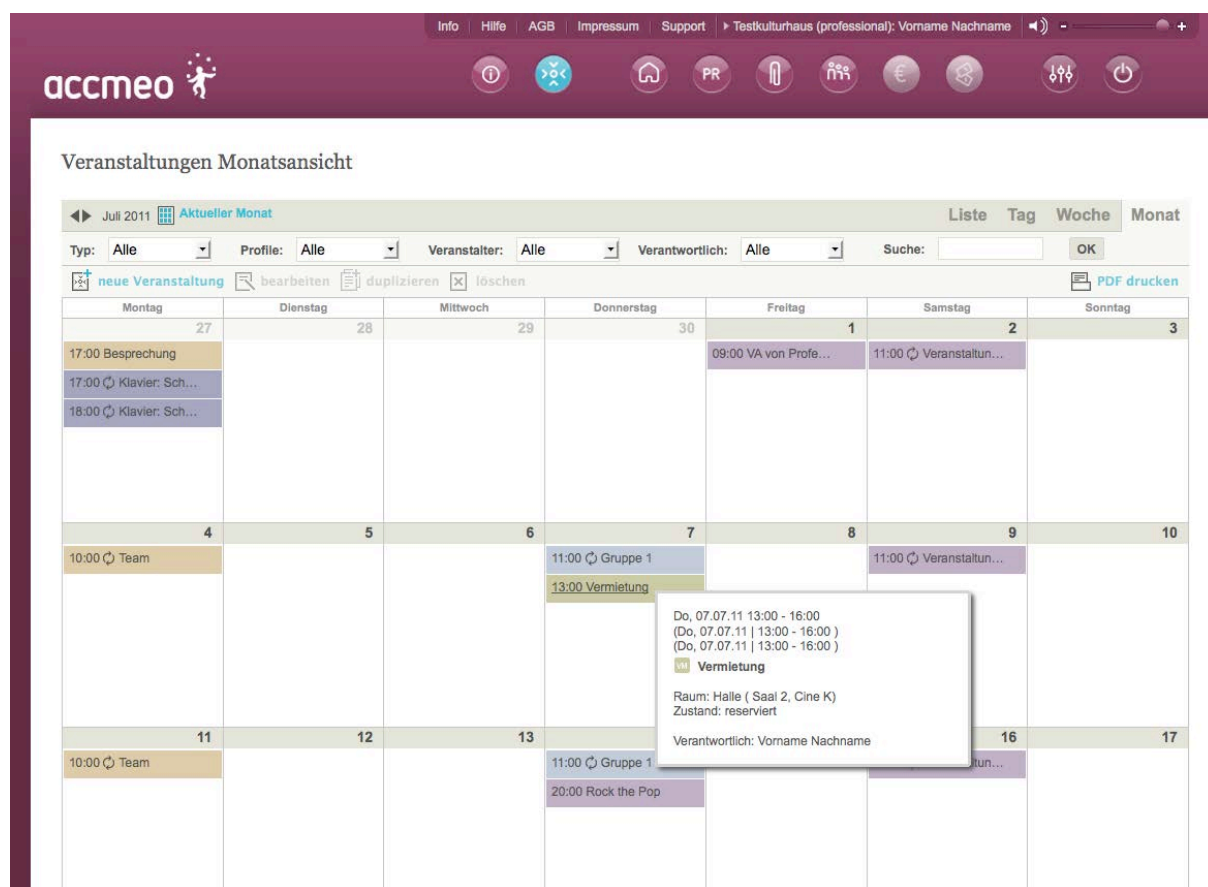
Info | Hilfe | AGB | Impressum | Support | ▸ Testkulturhaus (professional): Vorname Nachname

accmeo

PR

Veranstaltungen Monatsansicht

Juli 2011 Aktueller Monat

Liste Tag Woche Monat

Typ: Alle Profile: Alle Veranstalter: Alle Verantwortlich: Alle Suche: OK

neue Veranstaltung bearbeiten duplizieren löschen PDF drucken

| Montag | Dienstag | Mittwoch | Donnerstag | Freitag | Samstag | Sonntag |
|---|---|---|---|---|---|---|
| 27 | 28 | 29 | 30 | 1 | 2 | 3 |
| 17:00 Besprechung<br>17:00 Klavier: Sch…<br>18:00 Klavier: Sch… | | | | 09:00 VA von Profe… | 11:00 Veranstaltun… | |
| 4 | 5 | 6 | 7 | 8 | 9 | 10 |
| 10:00 Team | | | 11:00 Gruppe 1<br>13:00 Vermietung | | 11:00 Veranstaltun… | |
| 11 | 12 | 13 | | | 16 | 17 |
| 10:00 Team | | | 11:00 Gruppe 1<br>20:00 Rock the Pop | | tun… | |

Do, 07.07.11 13:00 - 16:00
(Do, 07.07.11 | 13:00 - 16:00 )
(Do, 07.07.11 | 13:00 - 16:00 )
VM Vermietung

Raum: Halle ( Saal 2, Cine K)
Zustand: reserviert

Verantwortlich: Vorname Nachname